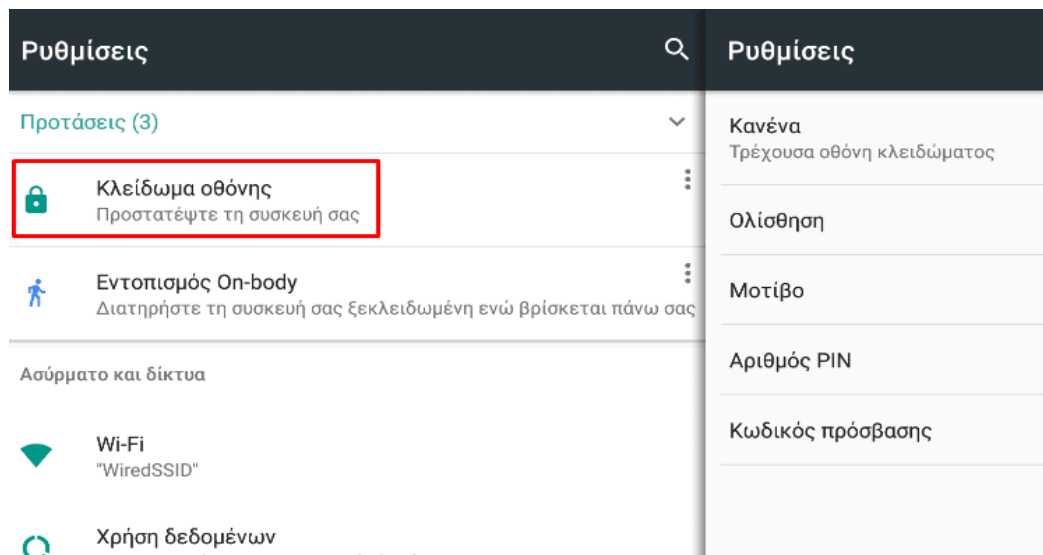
Ρυθμίσεις

Προτάσεις (3)

Κλείδωμα οθόνης
Προστατέψτε τη συσκευή σας

Εντοπισμός On-body
Διατηρήστε τη συσκευή σας ξεκλειδωμένη ενώ βρίσκεται πάνω σας

Ασύρματο και δίκτυα

Wi-Fi
"WiredSSID"

Χρήση δεδομένων

Ρυθμίσεις

Κανένα
Τρέχουσα οθόνη κλειδώματος

Ολίσθηση

Μοτίβο

Αριθμός PIN

Κωδικός πρόσβασης